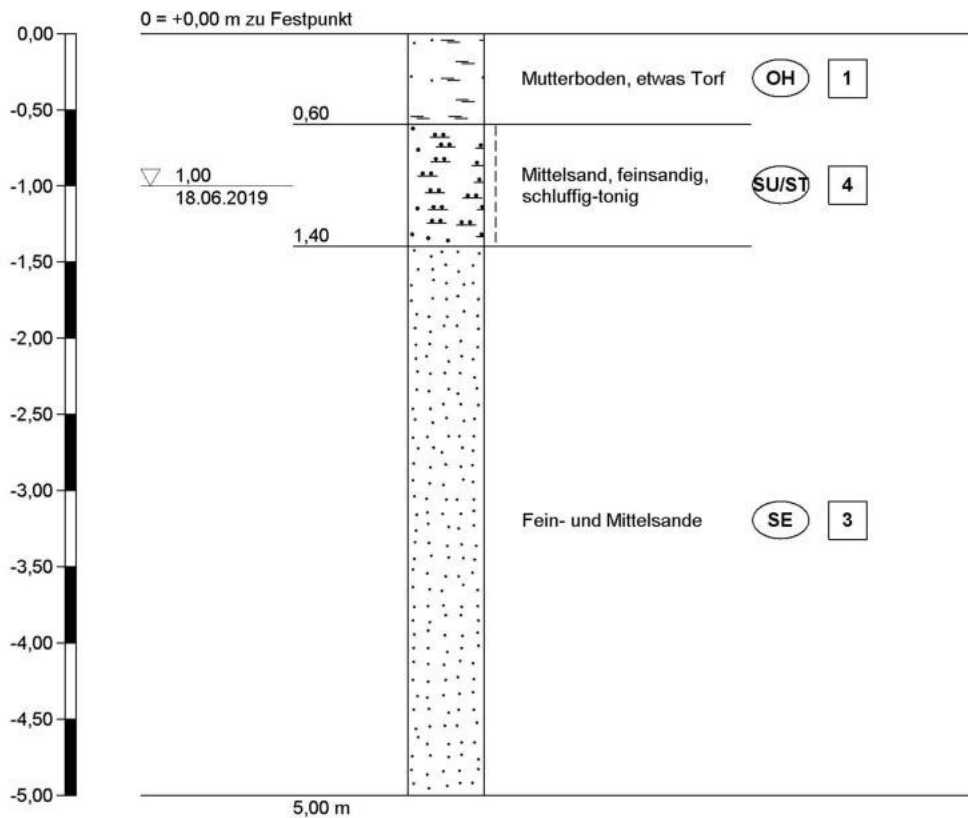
0 = +0,00 m zu Festpunkt

0,00
-0,50
-1,00
-1,50
-2,00
-2,50
-3,00
-3,50
-4,00
-4,50
-5,00

1,00
18.06.2019

0,60
1,40
5,00 m

Mutterboden, etwas Torf OH 1

Mittelsand, feinsandig, schluffig-tonig SU/ST 4

Fein- und Mittelsande SE 3